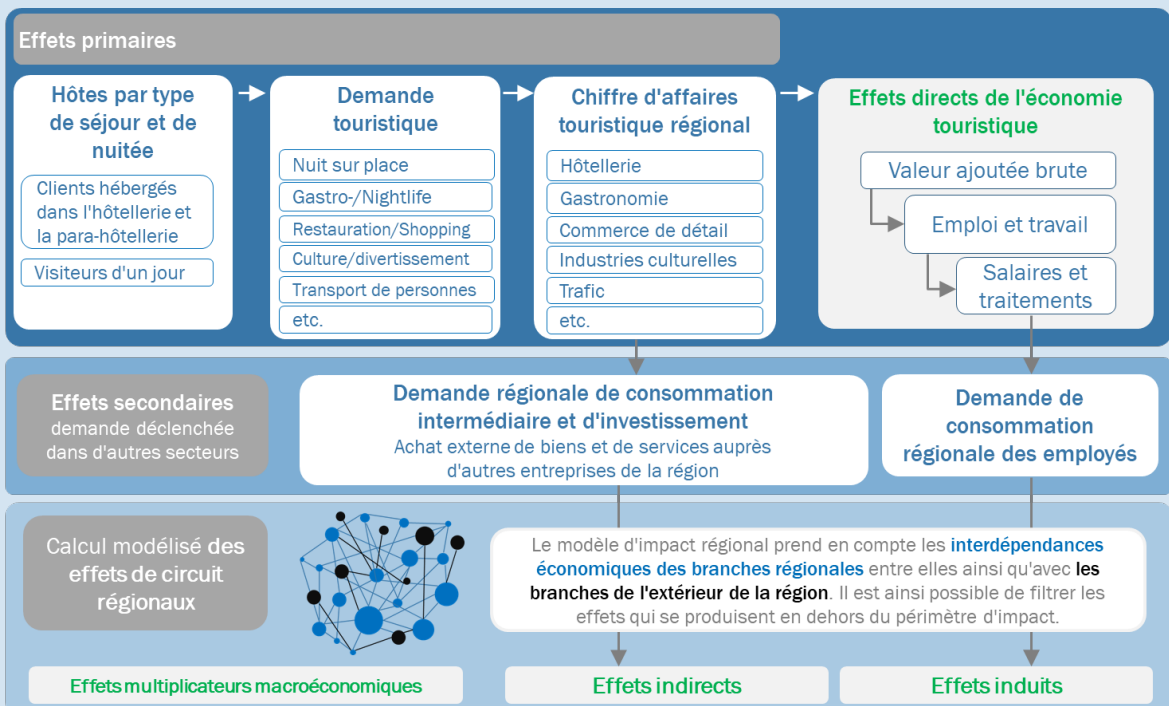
Effets primaires

Hôtes par type de séjour et de nuitée

Clients hébergés dans l'hôtellerie et la para-hôtellerie

Visiteurs d'un jour

Demande touristique

Nuit sur place

Gastro-/Nightlife

Restauration/Shopping

Culture/divertissement

Transport de personnes

etc.

Chiffre d'affaires touristique régional

Hôtellerie

Gastronomie

Commerce de détail

Industries culturelles

Trafic

etc.

Effets directs de l'économie touristique

Valeur ajoutée brute

Emploi et travail

Salaires et traitements

Effets secondaires demande déclenchée dans d'autres secteurs

Demande régionale de consommation intermédiaire et d'investissement

Achat externe de biens et de services auprès d'autres entreprises de la région

Demande de consommation régionale des employés

Calcul modélisé des effets de circuit régionaux

Le modèle d'impact régional prend en compte les interdépendances économiques des branches régionales entre elles ainsi qu'avec les branches de l'extérieur de la région. Il est ainsi possible de filtrer les effets qui se produisent en dehors du périmètre d'impact.

Effets multiplicateurs macroéconomiques

Effets indirects

Effets induits